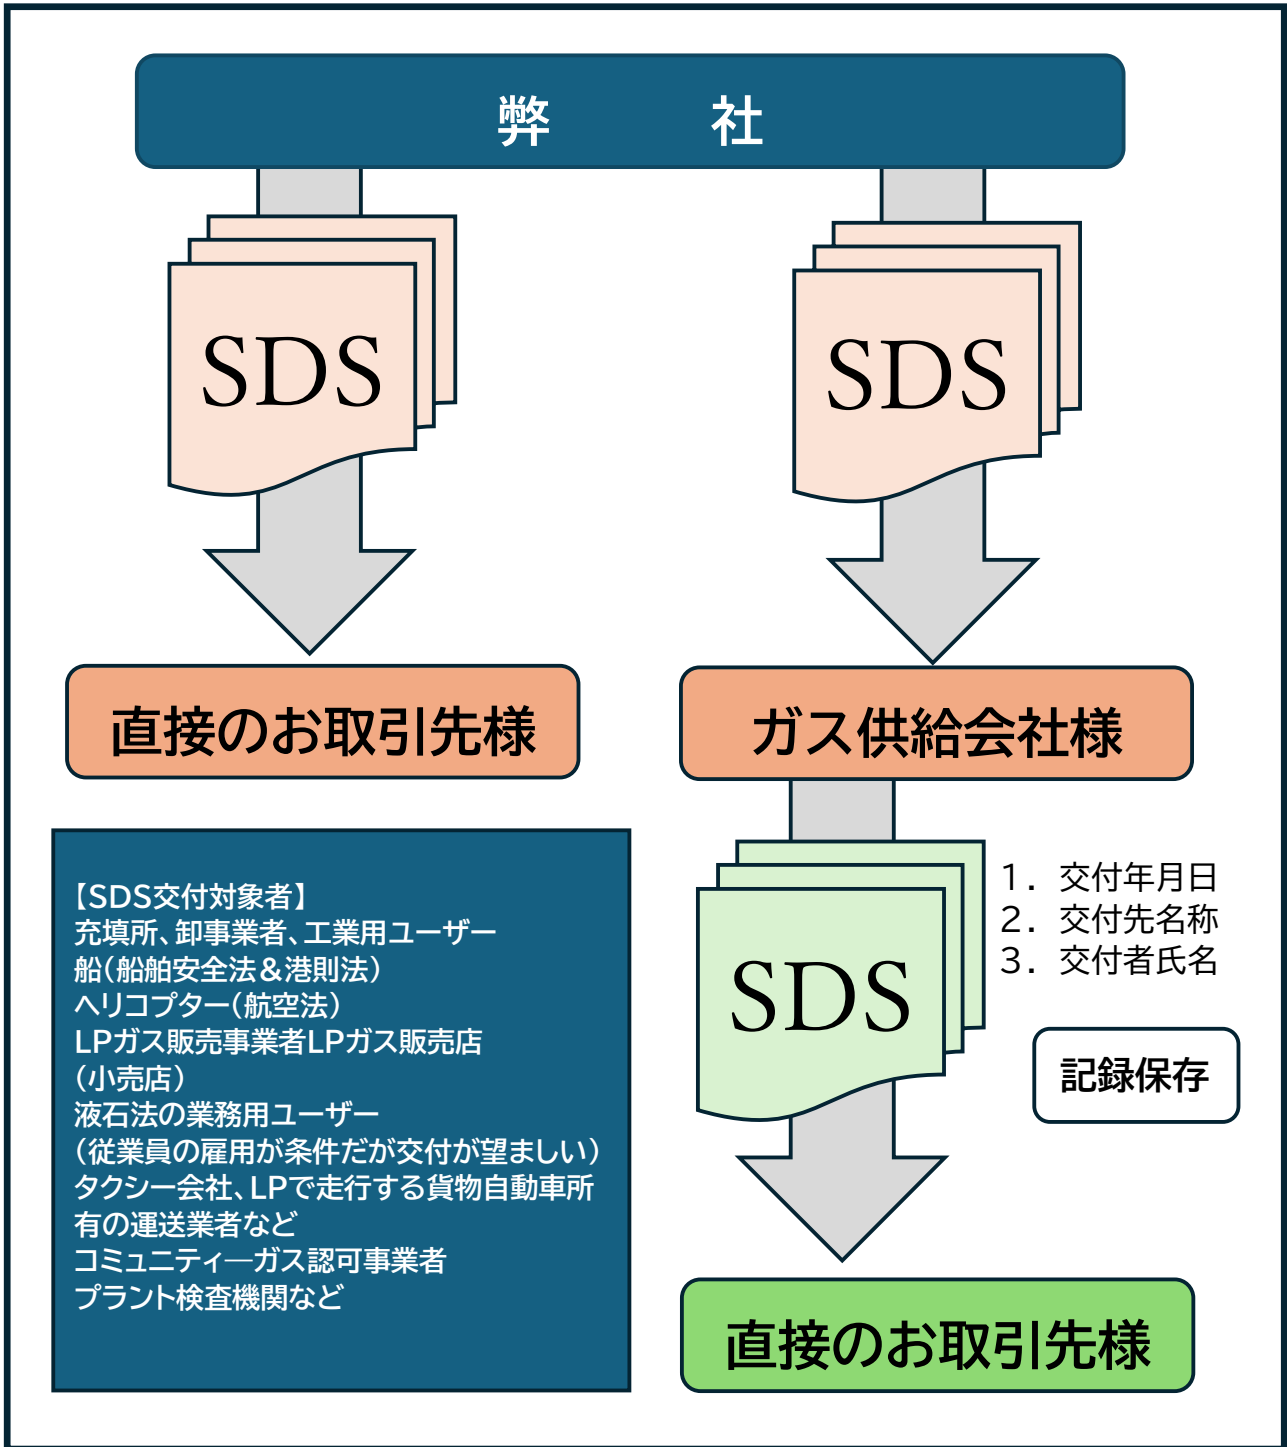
弊　　社

SDS

SDS

直接のお取引先様

ガス供給会社様

【SDS交付対象者】
充填所、卸事業者、工業用ユーザー
船（船舶安全法＆港則法）
ヘリコプター（航空法）
LPガス販売事業者LPガス販売店（小売店）
液石法の業務用ユーザー
（従業員の雇用が条件だが交付が望ましい）
タクシー会社、LPで走行する貨物自動車所有の運送業者など
コミュニティーガス認可事業者
プラント検査機関など

SDS

1．交付年月日
2．交付先名称
3．交付者氏名

記録保存

直接のお取引先様